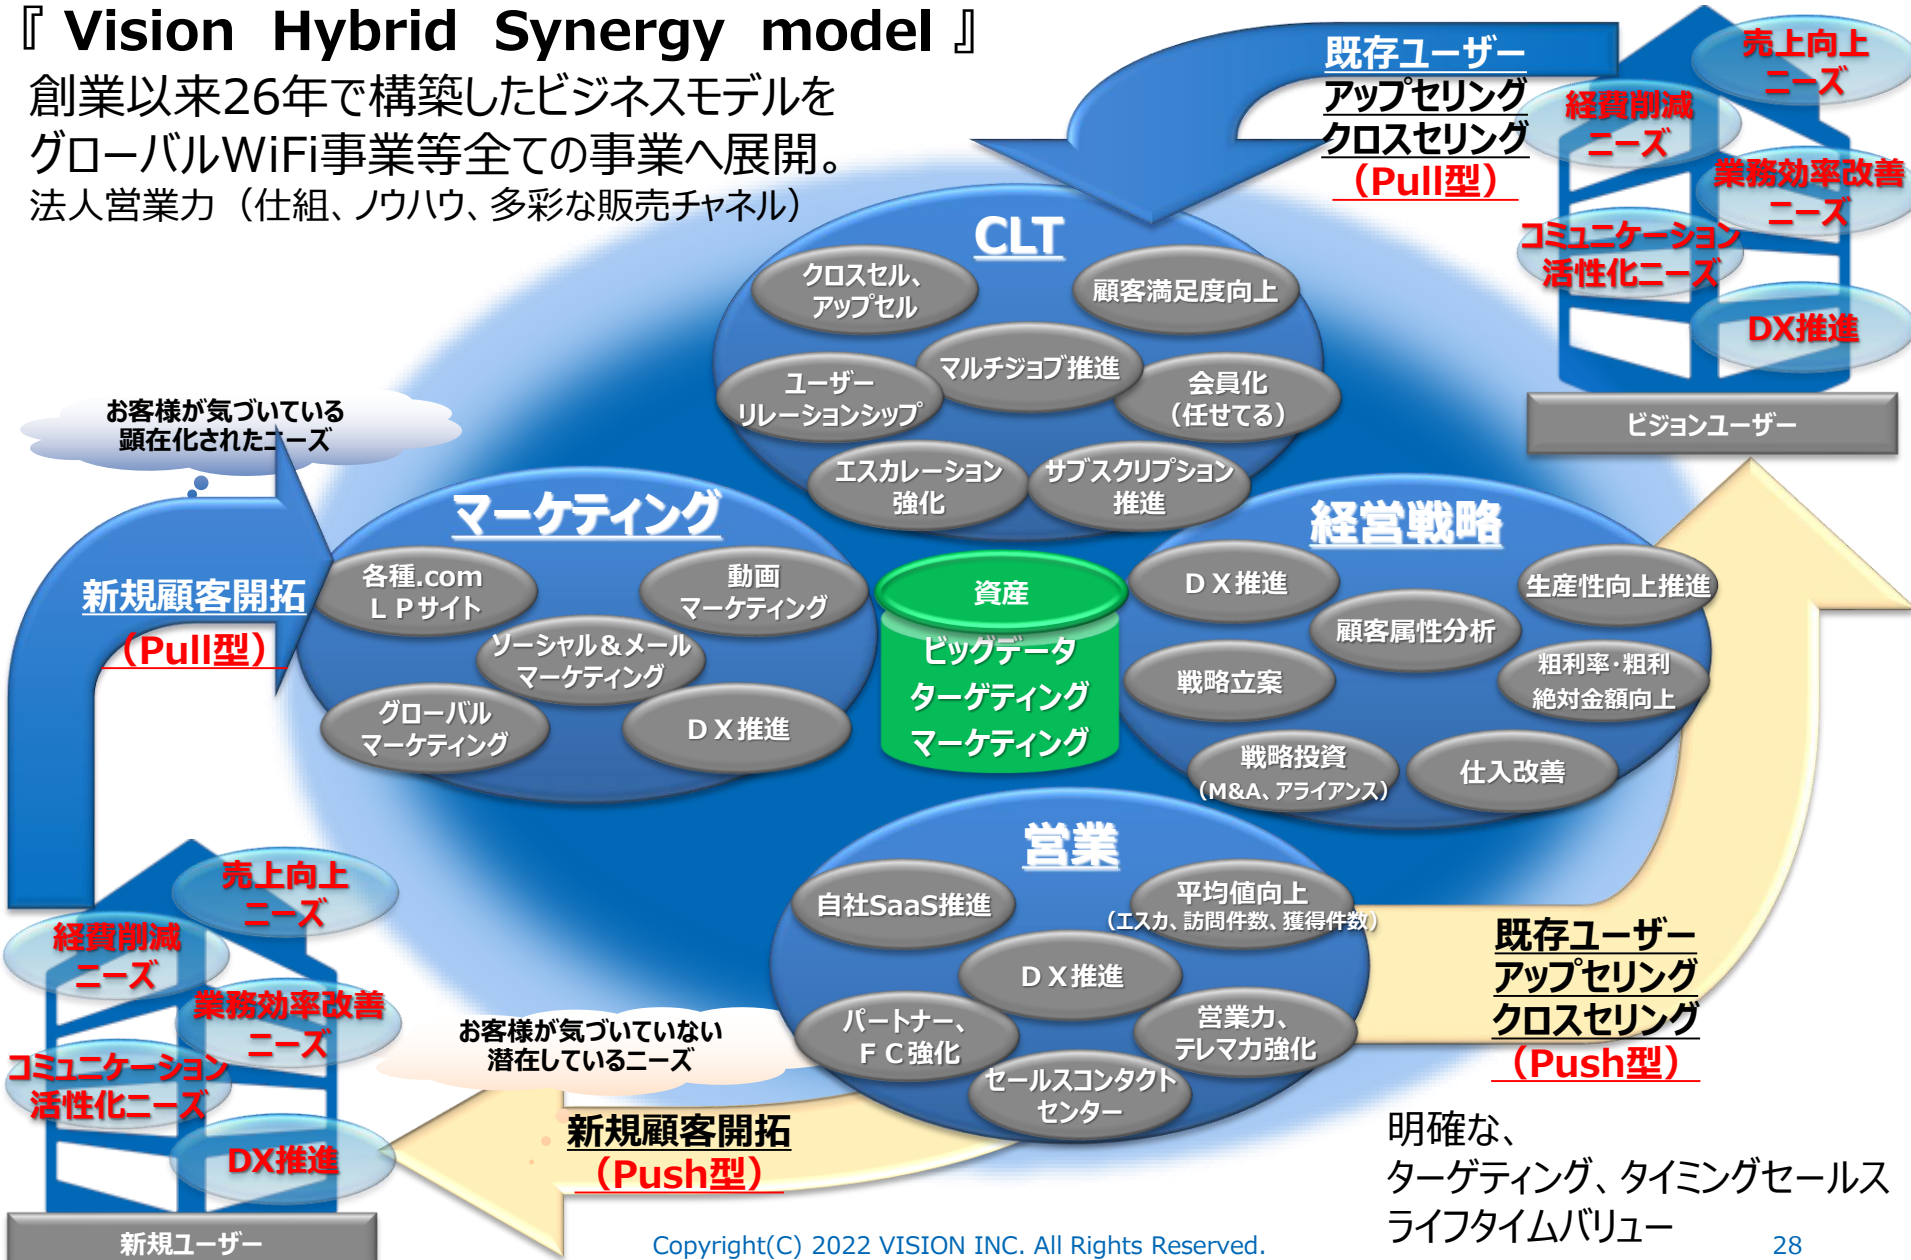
『 Vision Hybrid Synergy model 』
創業以来26年で構築したビジネスモデルを
グローバルWiFi事業等全ての事業へ展開。
法人営業力（仕組、ノウハウ、多彩な販売チャネル）

既存ユーザー
アップセリング
クロスセリング
（Pull型）

売上向上
ニーズ
経費削減
ニーズ
業務効率改善
ニーズ
コミュニケーション
活性化ニーズ
DX推進
ビジョンユーザー

CLT
クロスセル、
アップセル
顧客満足度向上
マルチジョブ推進
ユーザー
リレーションシップ
会員化
（任せてる）
エスカレーション
強化
サブスクリプション
推進

お客様が気づいている
顕在化されたニーズ

新規顧客開拓
（Pull型）

マーケティング
各種.com
ＬＰサイト
動画
マーケティング
ソーシャル＆メール
マーケティング
グローバル
マーケティング
ＤＸ推進

資産
ビッグデータ
ターゲティング
マーケティング

経営戦略
ＤＸ推進
生産性向上推進
顧客属性分析
戦略立案
粗利率･粗利
絶対金額向上
戦略投資
（M&A、アライアンス）
仕入改善

営業
自社SaaS推進
平均値向上
（エスカ、訪問件数、獲得件数）
ＤＸ推進
パートナー、
ＦＣ強化
営業力、
テレマカ強化
セールスコンタクト
センター

既存ユーザー
アップセリング
クロスセリング
（Push型）

売上向上
ニーズ
経費削減
ニーズ
業務効率改善
ニーズ
コミュニケーション
活性化ニーズ
DX推進
新規ユーザー

お客様が気づいていない
潜在しているニーズ

新規顧客開拓
（Push型）

明確な、
ターゲティング、タイミングセールス
ライフタイムバリュー

Copyright(C) 2022 VISION INC. All Rights Reserved.
28